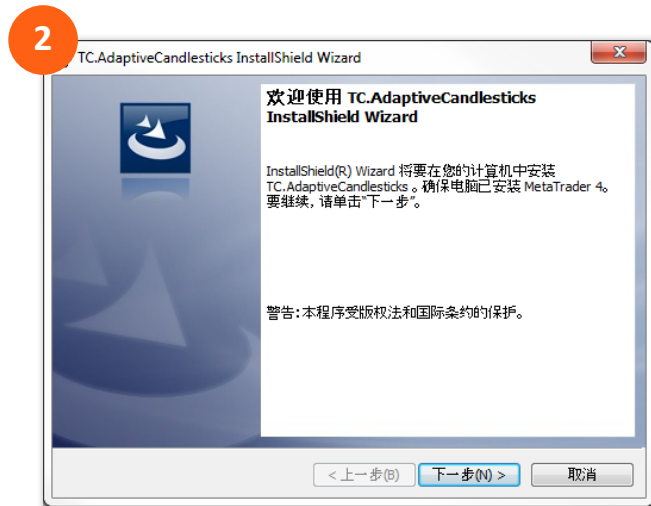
2

TC.AdaptiveCandlesticks InstallShield Wizard

x

欢迎使用 TC.AdaptiveCandlesticks InstallShield Wizard

InstallShield(R) Wizard 将要在您的计算机中安装 TC.AdaptiveCandlesticks 。确保电脑已安装 MetaTrader 4。要继续，请单击“下一步”。

警告：本程序受版权法和国际条约的保护。

< 上一步(B)

下一步(N) >

取消